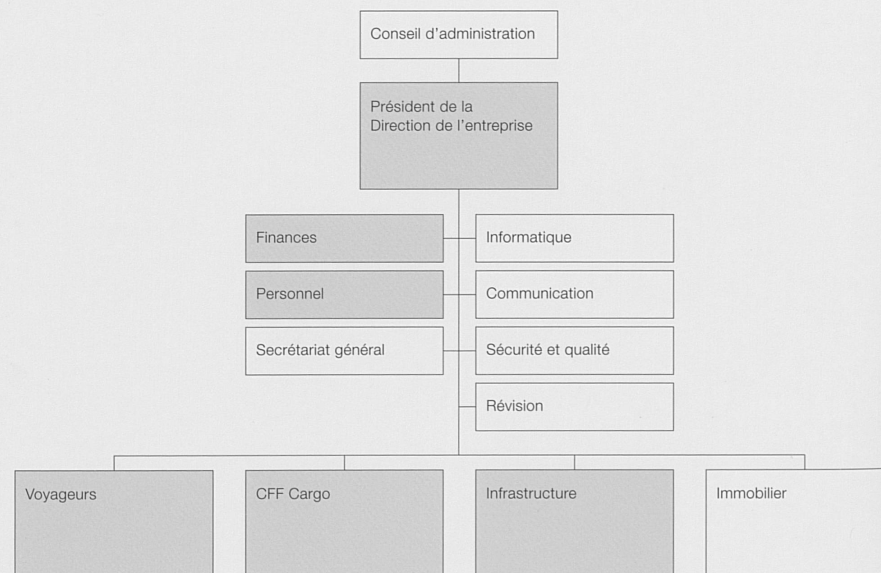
Conseil d’administration

Président de la Direction de l’entreprise

Finances

Informatique

Personnel

Communication

Secrétariat général

Sécurité et qualité

Révision

Voyageurs

CFF Cargo

Infrastructure

Immobilier